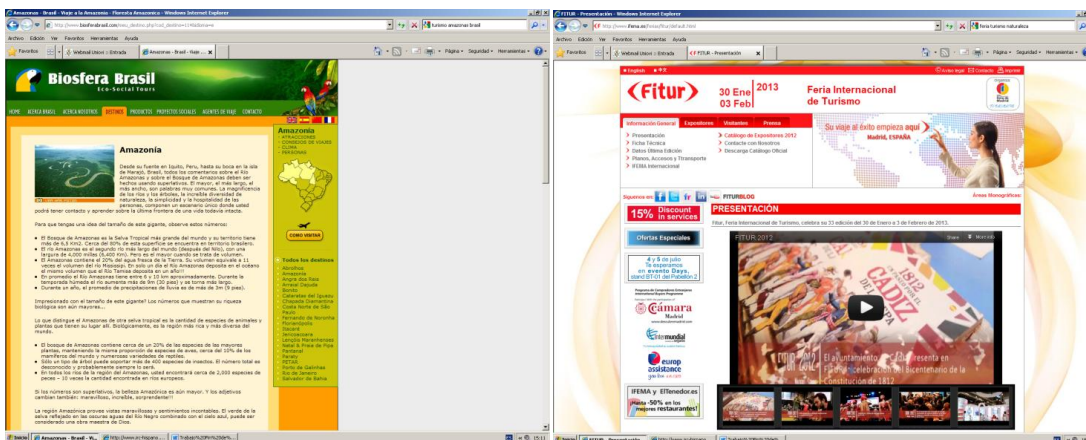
Amazonas - Brasil - Viaje a la Amazonía - Floresta Amazonica - Windows Internet Explorer

http://www.biosferabrasil.com/es_destino.php?cod_destino=1&idioma=e

turismo amazonas brasil

Archivo Edición Ver Favoritos Herramientas Ayuda

Favoritos Webmail Unicer - Entrada Amazonas - Brasil - Viaje a...

Página Seguridad Herramientas

Biosfera Brasil
Eco-Social Tours

HOME AGENCIA BRASIL AGENCIA ECOLÓGICA DESTINOS PRODUCTOS PROYECTOS SOCIALES AGENTES DE VIAJE CONTACTO

Amazonia
ATRACCIONES
CONSEJOS DE VIAJES
CLIMA
PERSONAS

Amazonía

Desde su fuente en Iquito, Peru, hasta su boca en la isla de Marajó, Brasil, todos los comentarios sobre el Río Amazonas y sobre el Bosque de Amazonas deben ser hechos usando superlativos. El mayor, el más largo, el más ancho, son palabras muy comunes. La magnificencia de los ríos y los árboles, la increíble diversidad de naturaleza, la simplicidad y la hospitalidad de las personas, componen un escenario único donde usted podrá tener contacto y aprender sobre la última frontera de una vida todavía intacta.

Para que tengas una idea del tamaño de este gigante, observe estos números:

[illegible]

Impresionado con el tamaño de este gigante? Los números que muestran su riqueza biológica son aun mayores...

Lo que distingue el Amazonas de otra selva tropical es la cantidad de especies de animales y plantas que tienen su lugar allí. Biológicamente, es la región más rica y más diversa del mundo.

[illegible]

Si los números son superlativos, la belleza Amazónica es aún mayor. Y los adjetivos cambian también: maravilloso, increíble, sorprendente!!

La región Amazónica provee vistas maravillosas y sentimientos inolvidables. El verde de la selva reflejado en las oscuras aguas del Río Negro combinado con el cielo azul, puede ser considerado una obra maestra de Dios.

COMO VENTAR

Todos los destinos
Abrolhos
Amazonía
Angra dos Reis
Arraial d'ajuda
Bonito
Cataratas del Iguazú
Chapada Diamantina
Costa Norte de São Paulo
Fernando de Noronha
Florianópolis
Itacaré
Jericoacoara
Lençóis Maranhenses
Natal & Praia de Pipa
Pantanal
Paraty
PETAR
Porto de Galinhas
Rio de Janeiro
Salvador de Bahía

FITUR - Presentación - Windows Internet Explorer

http://www.ifema.es/ferias/fitur/default.html

feria turismo naturaleza

Archivo Edición Ver Favoritos Herramientas Ayuda

Favoritos Webmail Unicer - Entrada FITUR - Presentación

Página Seguridad Herramientas

English 中文

Aviso legal Contacto Imprimir

Fitur 30 Ene 2013 03 Feb

Feria Internacional de Turismo

Información General Expositores Visitantes Prensa

Presentación
Ficha Técnica
Datos Última Edición
Planos, Accesos y Transporte
IFEMA Internacional

Catálogo de Expositores 2012
Contacte con Nosotros
Descarga Catálogo Oficial

Su viaje al éxito empieza aquí
Madrid, ESPAÑA

Síguenos en: FITURBLOG

Áreas Monográficas

15% Discount in services

PRESENTACIÓN

Fitur, Feria Internacional de Turismo, celebra su 33 edición del 30 de Enero a 3 de Febrero de 2013.

Ofertas Especiales

4 y 5 de julio
Te esperamos en evento Days, stand 8T-01 del Pabellón 2

Cámara Madrid

Intermundial

europ assistance

IFEMA y ElTenedor.es
¡Hasta -50% en los mejores restaurantes!

FITUR 2012

Share

El ayuntamiento de Cádiz presenta en ... bicentenario de la Constitución de 1812